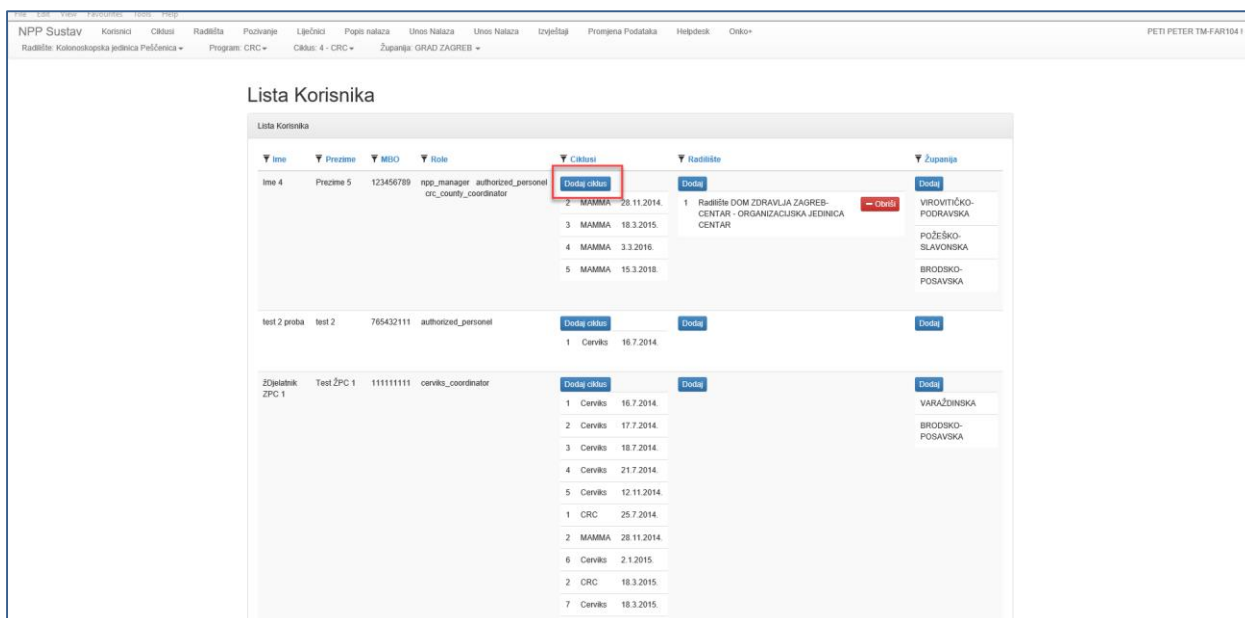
File Edit View Favourites Tools Help

NPP Sustav Korisnici Ciklusi Radilišta Pozivanje Liječnici Popis nalaza Unos Nalaza Unos Nalaza Izvještaji Promjena Podataka Helpdesk Onko+ PETI PETER TM-FAR104

Radilište: Kolonoskopska jedinica Pešćenica ▾ Program: CRC ▾ Ciklus: 4 - CRC ▾ Županija: GRAD ZAGREB ▾

Lista Korisnika

Lista Korisnika

| Ime | Prezime | MBO | Role | Ciklusi | Radilište | Županija |
|---|---|---|---|---|---|---|
| Ime 4 | Prezime 5 | 123456789 | npp_manager authorized_personel crc_county_coordinator | Dodaj ciklus<br>2 MAMMA 28.11.2014.<br>3 MAMMA 18.3.2015.<br>4 MAMMA 3.3.2016.<br>5 MAMMA 15.3.2018. | Dodaj<br>1 Radilište DOM ZDRAVLJA ZAGREB-CENTAR - ORGANIZACIJSKA JEDINICA CENTAR − Obriši | Dodaj<br>VIROVITIČKO-PODRAVSKA<br>POŽEŠKO-SLAVONSKA<br>BRODSKO-POSAVSKA |
| test 2 proba | test 2 | 765432111 | authorized_personel | Dodaj ciklus<br>1 Cerviks 16.7.2014. | Dodaj | Dodaj |
| ŽDjelatnik ZPC 1 | Test ŽPC 1 | 111111111 | cerviks_coordinator | Dodaj ciklus<br>1 Cerviks 16.7.2014.<br>2 Cerviks 17.7.2014.<br>3 Cerviks 18.7.2014.<br>4 Cerviks 21.7.2014.<br>5 Cerviks 12.11.2014.<br>1 CRC 25.7.2014.<br>2 MAMMA 28.11.2014.<br>6 Cerviks 2.1.2015.<br>2 CRC 18.3.2015.<br>7 Cerviks 18.3.2015. | Dodaj | Dodaj<br>VARAŽDINSKA<br>BRODSKO-POSAVSKA |